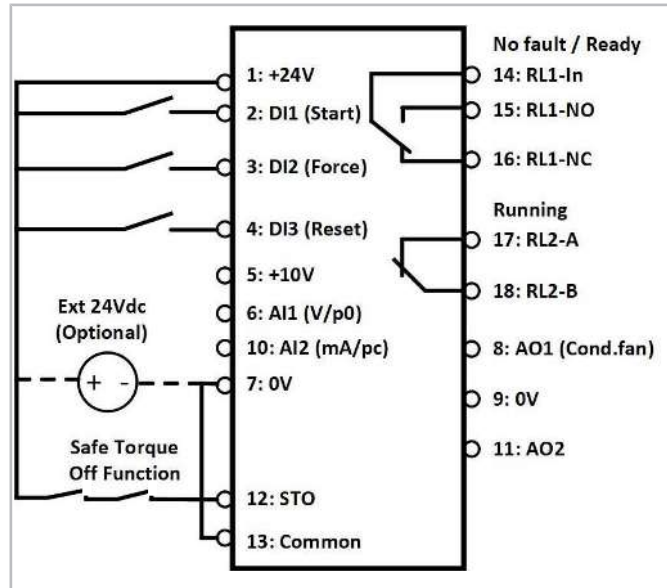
No fault / Ready

1: +24V
2: DI1 (Start)
3: DI2 (Force)
4: DI3 (Reset)
5: +10V
6: AI1 (V/p0)
10: AI2 (mA/pc)
7: 0V
12: STO
13: Common

Ext 24Vdc (Optional)

+ -

Safe Torque Off Function

14: RL1-In
15: RL1-NO
16: RL1-NC

Running

17: RL2-A
18: RL2-B
8: AO1 (Cond.fan)
9: 0V
11: AO2